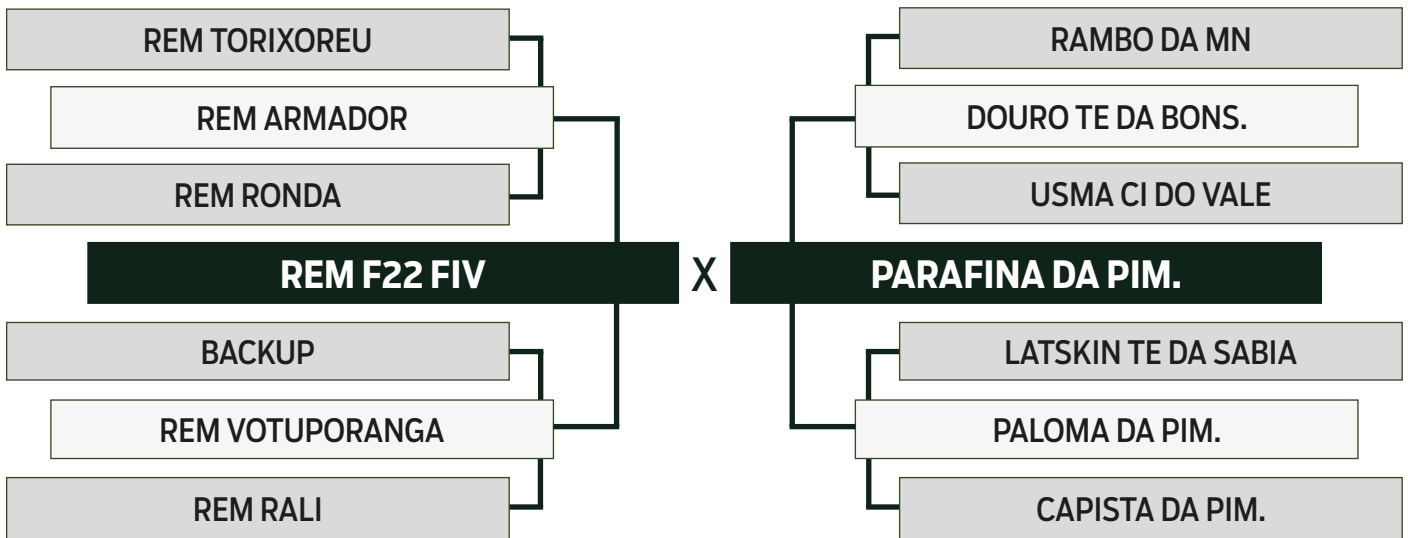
REM TORIXOREU

REM ARMADOR

REM RONDA

REM F22 FIV

BACKUP

REM VOTUPORANGA

REM RALI

X

RAMBO DA MN

DOURO TE DA BONS.

USMA CI DO VALE

PARAFINA DA PIM.

LATSKIN TE DA SABIA

PALOMA DA PIM.

CAPISTA DA PIM.